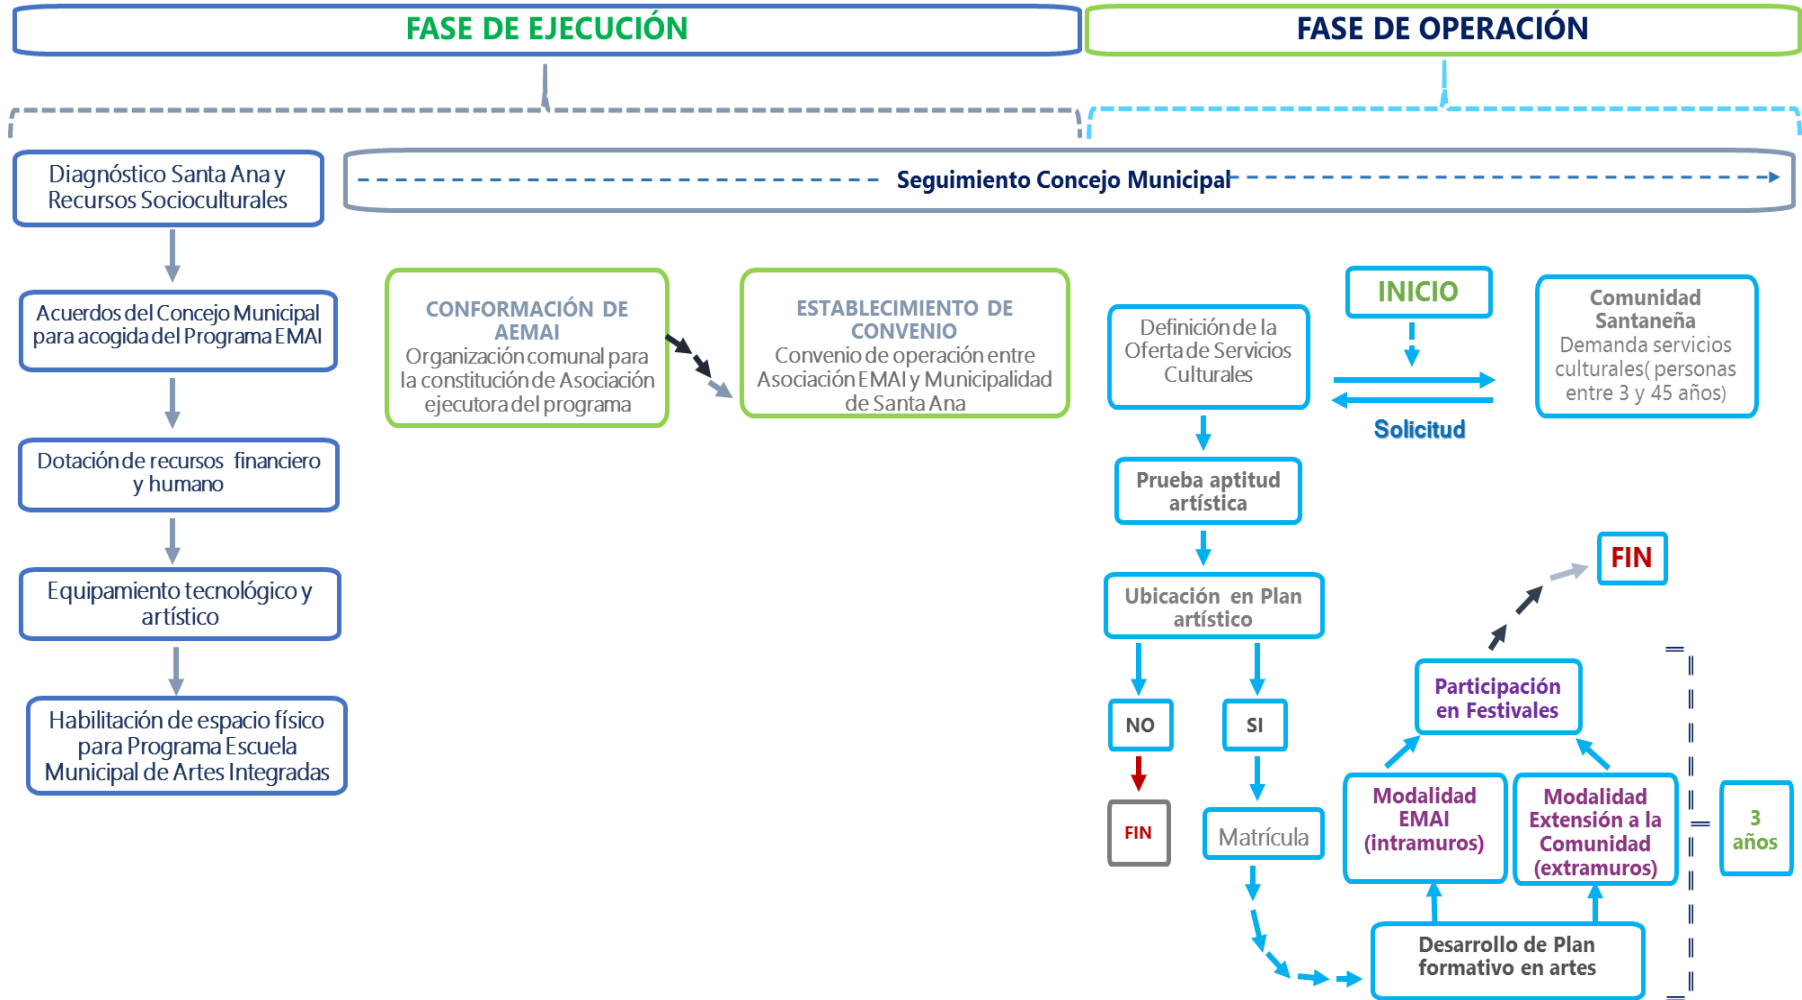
FASE DE EJECUCIÓN

FASE DE OPERACIÓN

Diagnóstico Santa Ana y Recursos Socioculturales

Seguimiento Concejo Municipal

Acuerdos del Concejo Municipal para acogida del Programa EMAI

Dotación de recursos financiero y humano

Equipamiento tecnológico y artístico

Habilitación de espacio físico para Programa Escuela Municipal de Artes Integradas

CONFORMACIÓN DE AEMAI
Organización comunal para la constitución de Asociación ejecutora del programa

ESTABLECIMIENTO DE CONVENIO
Convenio de operación entre Asociación EMAI y Municipalidad de Santa Ana

INICIO

Definición de la Oferta de Servicios Culturales

Solicitud

Comunidad Santaneña
Demanda servicios culturales( personas entre 3 y 45 años)

Prueba aptitud artística

Ubicación en Plan artístico

NO

SI

FIN

Matrícula

FIN

Participación en Festivales

Modalidad EMAI (intramuros)

Modalidad Extensión a la Comunidad (extramuros)

3 años

Desarrollo de Plan formativo en artes